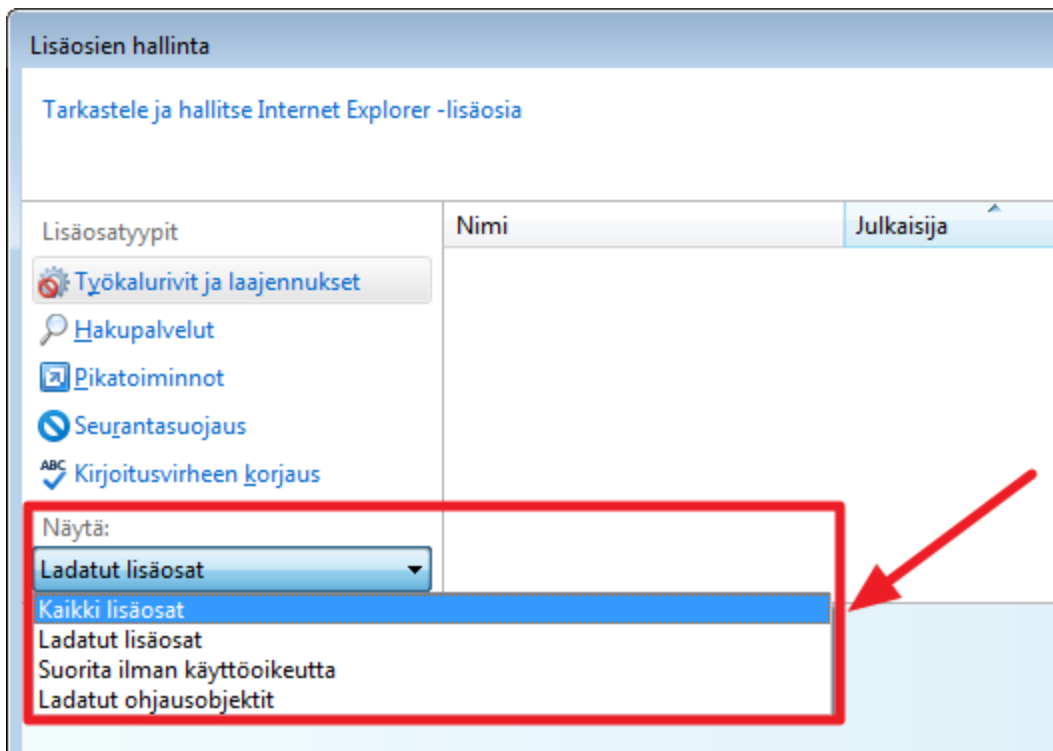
Lisäosien hallinta

Tarkastele ja hallitse Internet Explorer -lisäosia

Lisäosatyypit

Työkalurivit ja laajennukset
Hakupalvelut
Pikatoiminnot
Seurantasuojaus
Kirjoitusvirheen korjaus

Nimi | Julkaisija

Näytä:
Ladatut lisäosat

Kaikki lisäosat
Ladatut lisäosat
Suorita ilman käyttöoikeutta
Ladatut ohjausobjektit